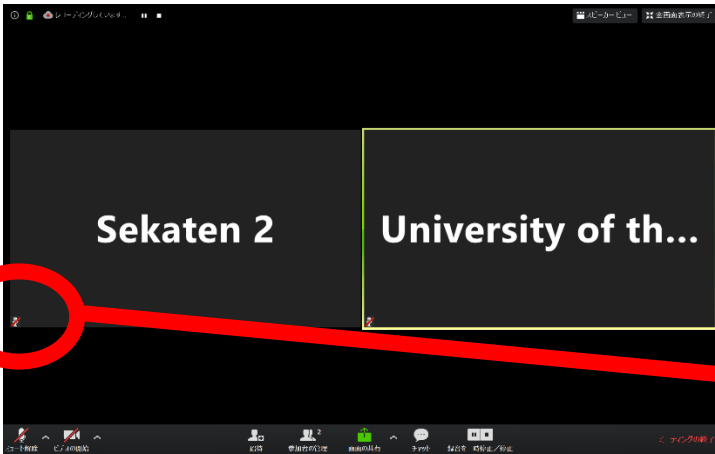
レコーディングしています...

スピーカービュー
全画面表示の終了

Sekaten 2

University of th...

ミュート解除
ビデオの開始
招待
参加者の管理 2
画面の共有
チャット
レコーディング
一時停止/停止
ミーティングの終了